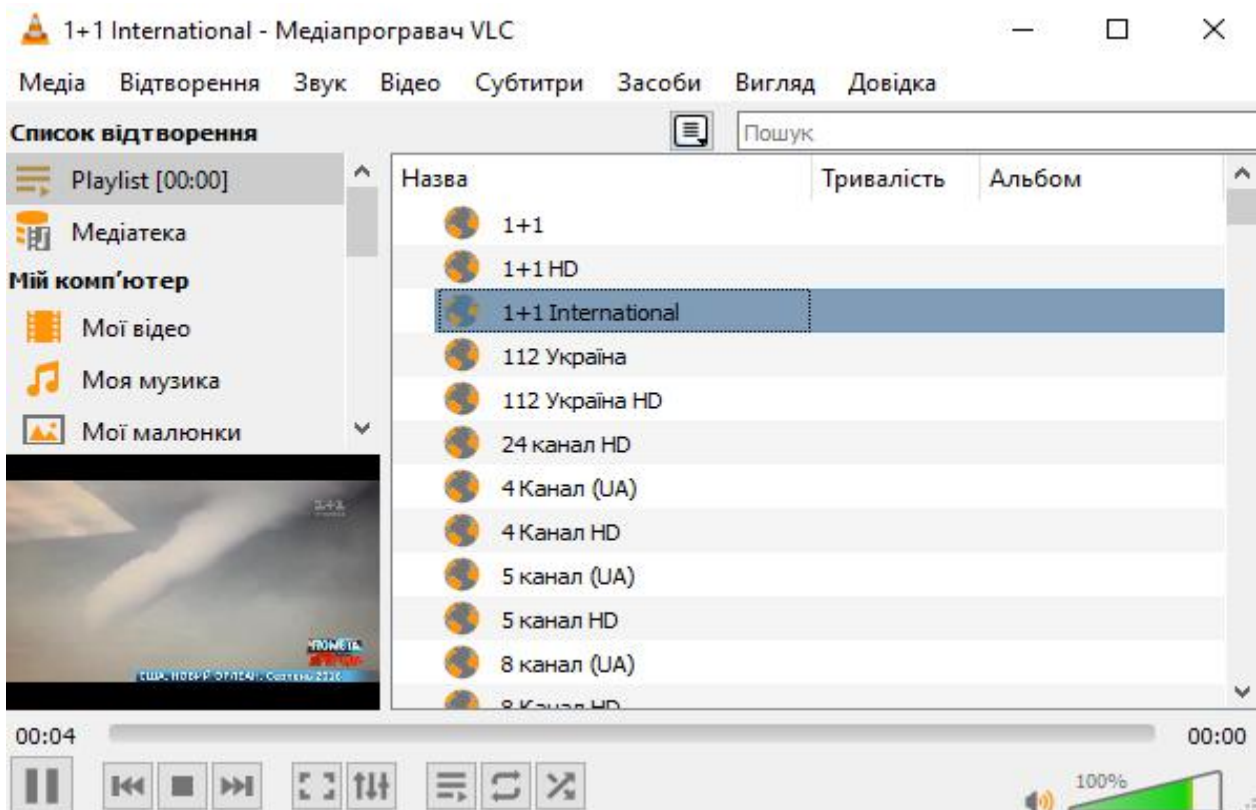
1+1 International - Медіапрогравач VLC

Медіа Відтворення Звук Відео Субтитри Засоби Вигляд Довідка

Список відтворення

Пошук

Playlist [00:00]
Медіатека
Мій комп'ютер
Мої відео
Моя музика
Мої малюнки

| Назва | Тривалість | Альбом |
|---|---|---|
| 1+1 | | |
| 1+1 HD | | |
| 1+1 International | | |
| 112 Україна | | |
| 112 Україна HD | | |
| 24 канал HD | | |
| 4 Канал (UA) | | |
| 4 Канал HD | | |
| 5 канал (UA) | | |
| 5 канал HD | | |
| 8 канал (UA) | | |
| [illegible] | | |

1+1

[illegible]

США, НОВИЙ ОРЛЕАН. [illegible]

00:04

00:00

100%